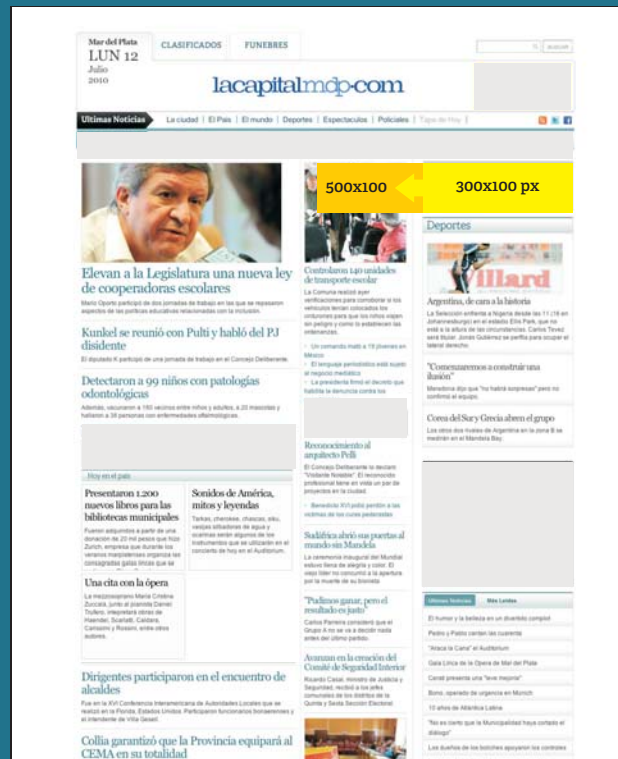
Mar del Plata
LUN 12
Julio
2010

CLASIFICADOS

FUNEBRES

BUSCAR

lacapitalmdp.com

Ultimas Noticias

La ciudad | El País | El mundo | Deportes | Espectaculos | Policiales | Tapa de Hoy

500x100

300x100 px

Elevan a la Legislatura una nueva ley de cooperadoras escolares

Mario Oporto participó de dos jornadas de trabajo en las que se repasaron aspectos de las políticas educativas relacionadas con la inclusión.

Kunkel se reunió con Pulti y habló del PJ disidente

El diputado K participó de una jornada de trabajo en el Concejo Deliberante.

Detectaron a 99 niños con patologías odontológicas

Además, vacunaron a 160 vecinos entre niños y adultos, a 20 mascotas y hallaron a 38 personas con enfermedades oftalmológicas.

Hoy en el país

Presentaron 1.200 nuevos libros para las bibliotecas municipales

Fueron adquiridos a partir de una donación de 20 mil pesos que hizo Zurich, empresa que durante los veranos marplatenses organiza las consagradas galas líricas que se

Sonidos de América, mitos y leyendas

Tarkas, charokee, chascas, siku, vasijas silbadoras de agua y ocarinas serán algunos de los instrumentos que se utilizarán en el concierto de hoy en el Auditorium.

Una cita con la ópera

La mezzosoprano María Cristina Zuccala, junto al pianista Daniel Trujillo, interpretará obras de Haendel, Scarlatti, Caldara, Carissimi y Rossini, entre otros autores.

Dirigentes participaron en el encuentro de alcaldes

Fue en la XVI Conferencia Interamericana de Autoridades Locales que se realizó en la Florida, Estados Unidos. Participaron funcionarios bonaerenses y el intendente de Villa Gesell.

Collia garantizó que la Provincia equipará al CEMA en su totalidad

Controlaron 140 unidades de transporte escolar

La Comuna realizó ayer verificaciones para corroborar si los vehículos tenían colocados los cinturones para que los niños viajen sin peligro y como lo establecen las ordenanzas.

Un romance malo a 19 jóvenes en México

El lenguaje periodístico está sujeto al negocio mediático

La presidenta firmó el decreto que habilita la denuncia contra los

Reconocimiento al arquitecto Pelli

El Concejo Deliberante lo declaró "Visitante Notable". El reconocido profesional tiene en vista un par de proyectos en la ciudad.

Benedicto XVI pidió perdón a las víctimas de los curas pedófilos

Sudáfrica abrió sus puertas al mundo sin Mandela

La ceremonia inaugural del Mundial estuvo llena de alegría y color. El viejo líder no concurrió a la apertura por la muerte de su bisnieta.

"Pudimos ganar, pero el resultado es justo"

Carlos Parreira consideró que el Grupo A no se va a decidir nada antes del último partido.

Avanzan en la creación del Comité de Seguridad Interior

Ricardo Casal, ministro de Justicia y Seguridad, recibió a los jefes comunales de los distritos de la Quinta y Sexta Sección Electoral

Deportes

Argentina, de cara a la historia

La Selección enfrenta a Nigeria desde las 11 (16 en Johannesburgo) en el estadio Ellis Park, que no está a la altura de las circunstancias. Carlos Tevez será titular. Jonás Gutiérrez se perfila para ocupar el lateral derecho.

"Comenzaremos a construir una ilusión"

Maradona dijo que "no habrá sorpresas" pero no confirmó al equipo.

Corea del Sur y Grecia abren el grupo

Los otros dos rivales de Argentina en la zona B se medirán en el Mandela Bay.

Ultimas Noticias | Más Leidas

El humor y la belleza en un divertido compiot

Pedro y Pablo cantan las cuarenta

"Ataca la Cama" el Auditorium

Gala Lírica de la Opera de Mar del Plata

Cerati presenta una "leve mejoría"

Bono, operado de urgencia en Munich

10 años de Atlántica Latina

"No es cierto que la Municipalidad haya cortado el diálogo"

Los dueños de los boliches apoyaron los controles